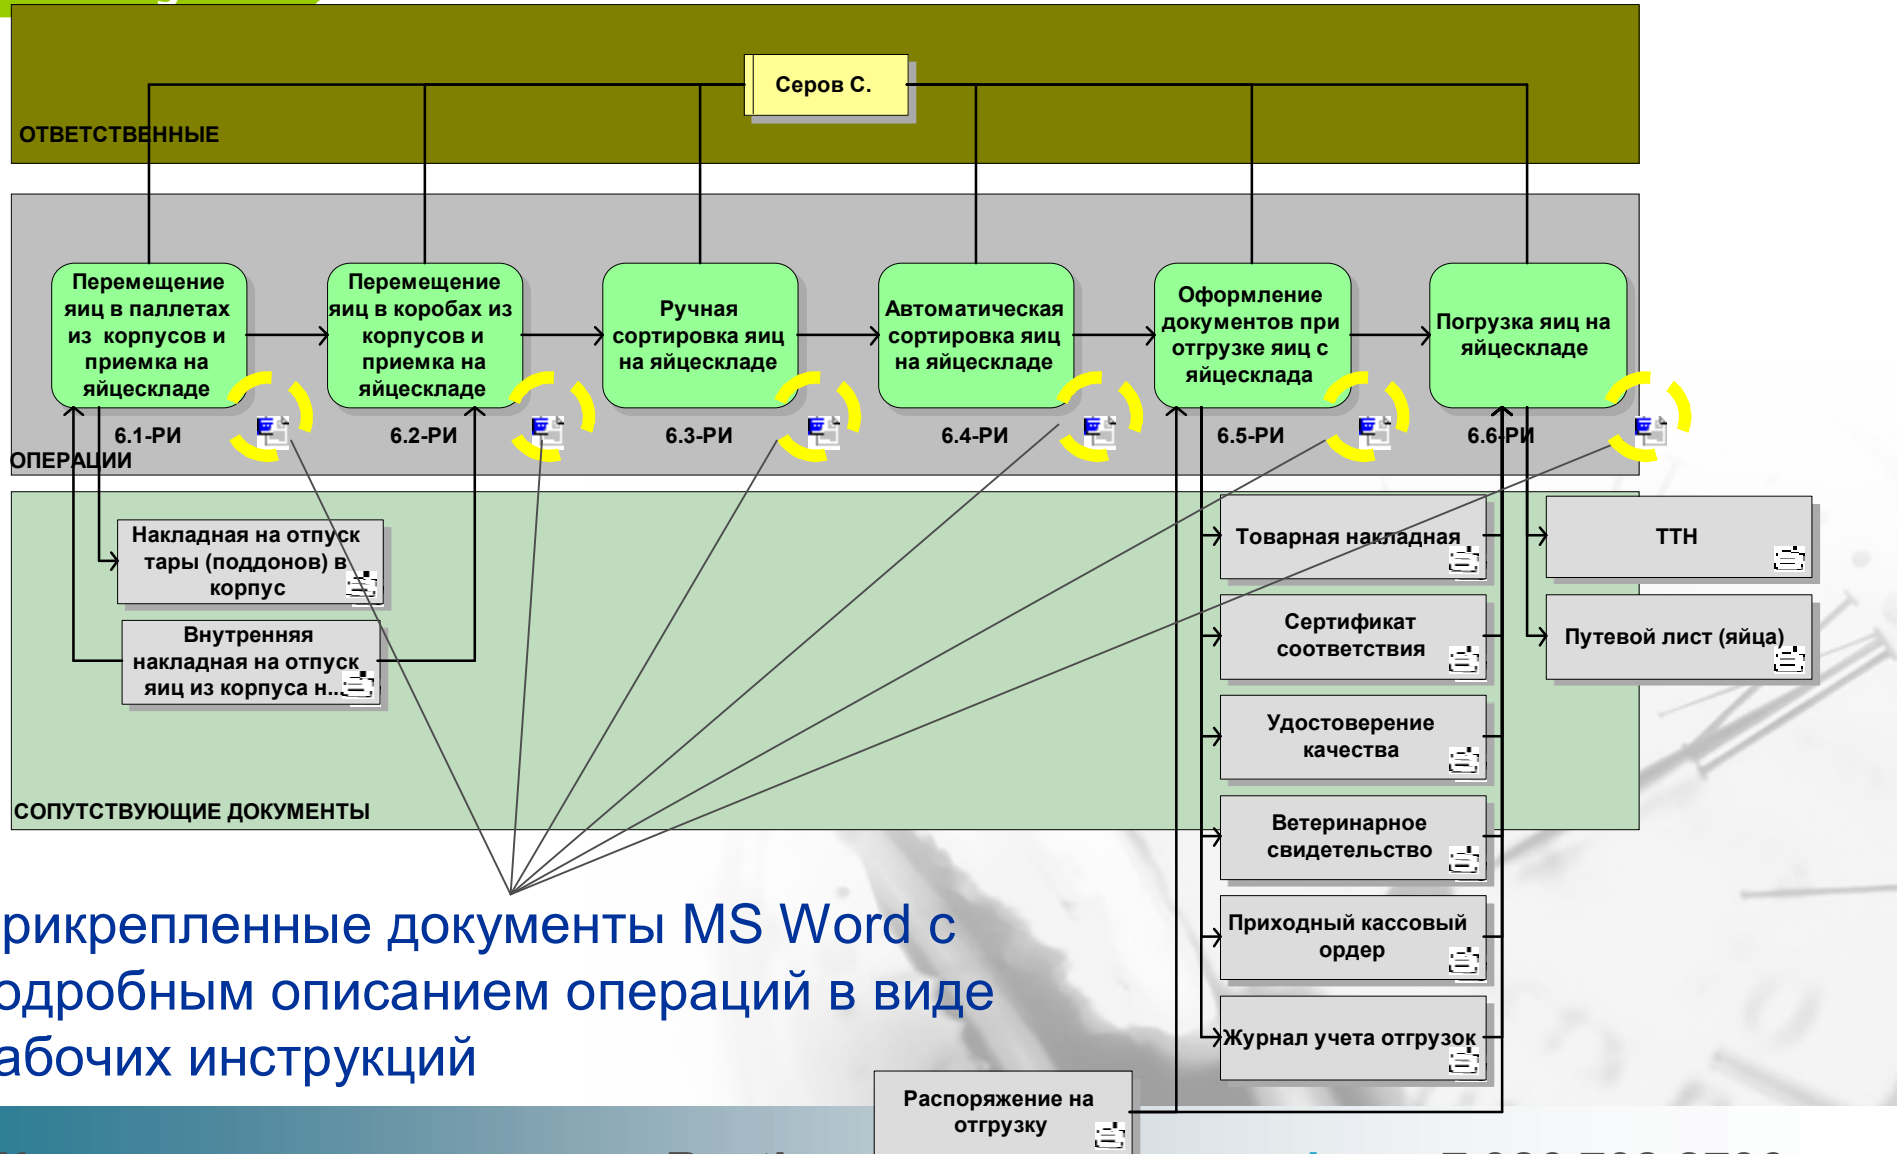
Серов С.

ОТВЕТСТВЕННЫЕ

Перемещение яиц в паллетах из корпусов и приемка на яйцескладе

Перемещение яиц в коробах из корпусов и приемка на яйцескладе

Ручная сортировка яиц на яйцескладе

Автоматическая сортировка яиц на яйцескладе

Оформление документов при отгрузке яиц с яйцесклада

Погрузка яиц на яйцескладе

6.1-РИ

6.2-РИ

6.3-РИ

6.4-РИ

6.5-РИ

6.6-РИ

ОПЕРАЦИИ

Накладная на отпуск тары (поддонов) в корпус

Внутренняя накладная на отпуск яиц из корпуса н...

Товарная накладная

Сертификат соответствия

Удостоверение качества

Ветеринарное свидетельство

Приходный кассовый ордер

Журнал учета отгрузок

ТТН

Путевой лист (яйца)

СОПУТСТВУЮЩИЕ ДОКУМЕНТЫ

рикрепленные документы MS Word с одробным описанием операций в виде абочих инструкций

Распоряжение на отгрузку